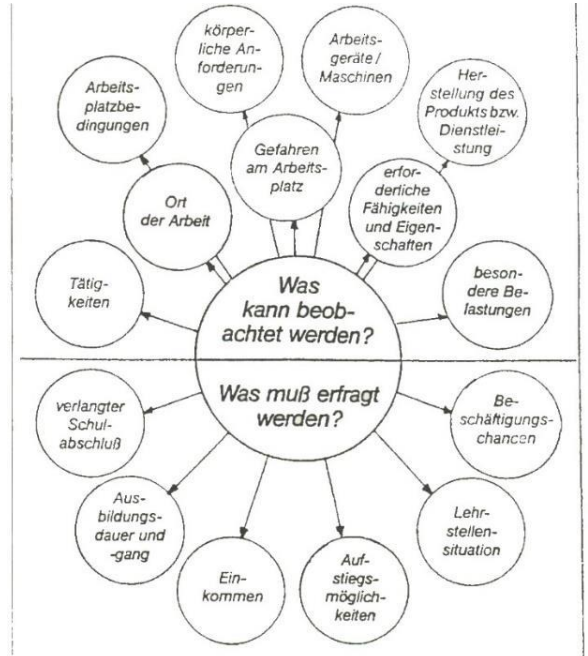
Was kann beobachtet werden?

Tätigkeiten

Ort der Arbeit

Arbeitsplatzbedingungen

körperliche Anforderungen

Gefahren am Arbeitsplatz

Arbeitsgeräte / Maschinen

Herstellung des Produkts bzw. Dienstleistung

erforderliche Fähigkeiten und Eigenschaften

besondere Belastungen

Was muß erfragt werden?

verlangter Schulabschluß

Ausbildungsdauer und -gang

Einkommen

Aufstiegsmöglichkeiten

Lehrstellensituation

Beschäftigungschancen